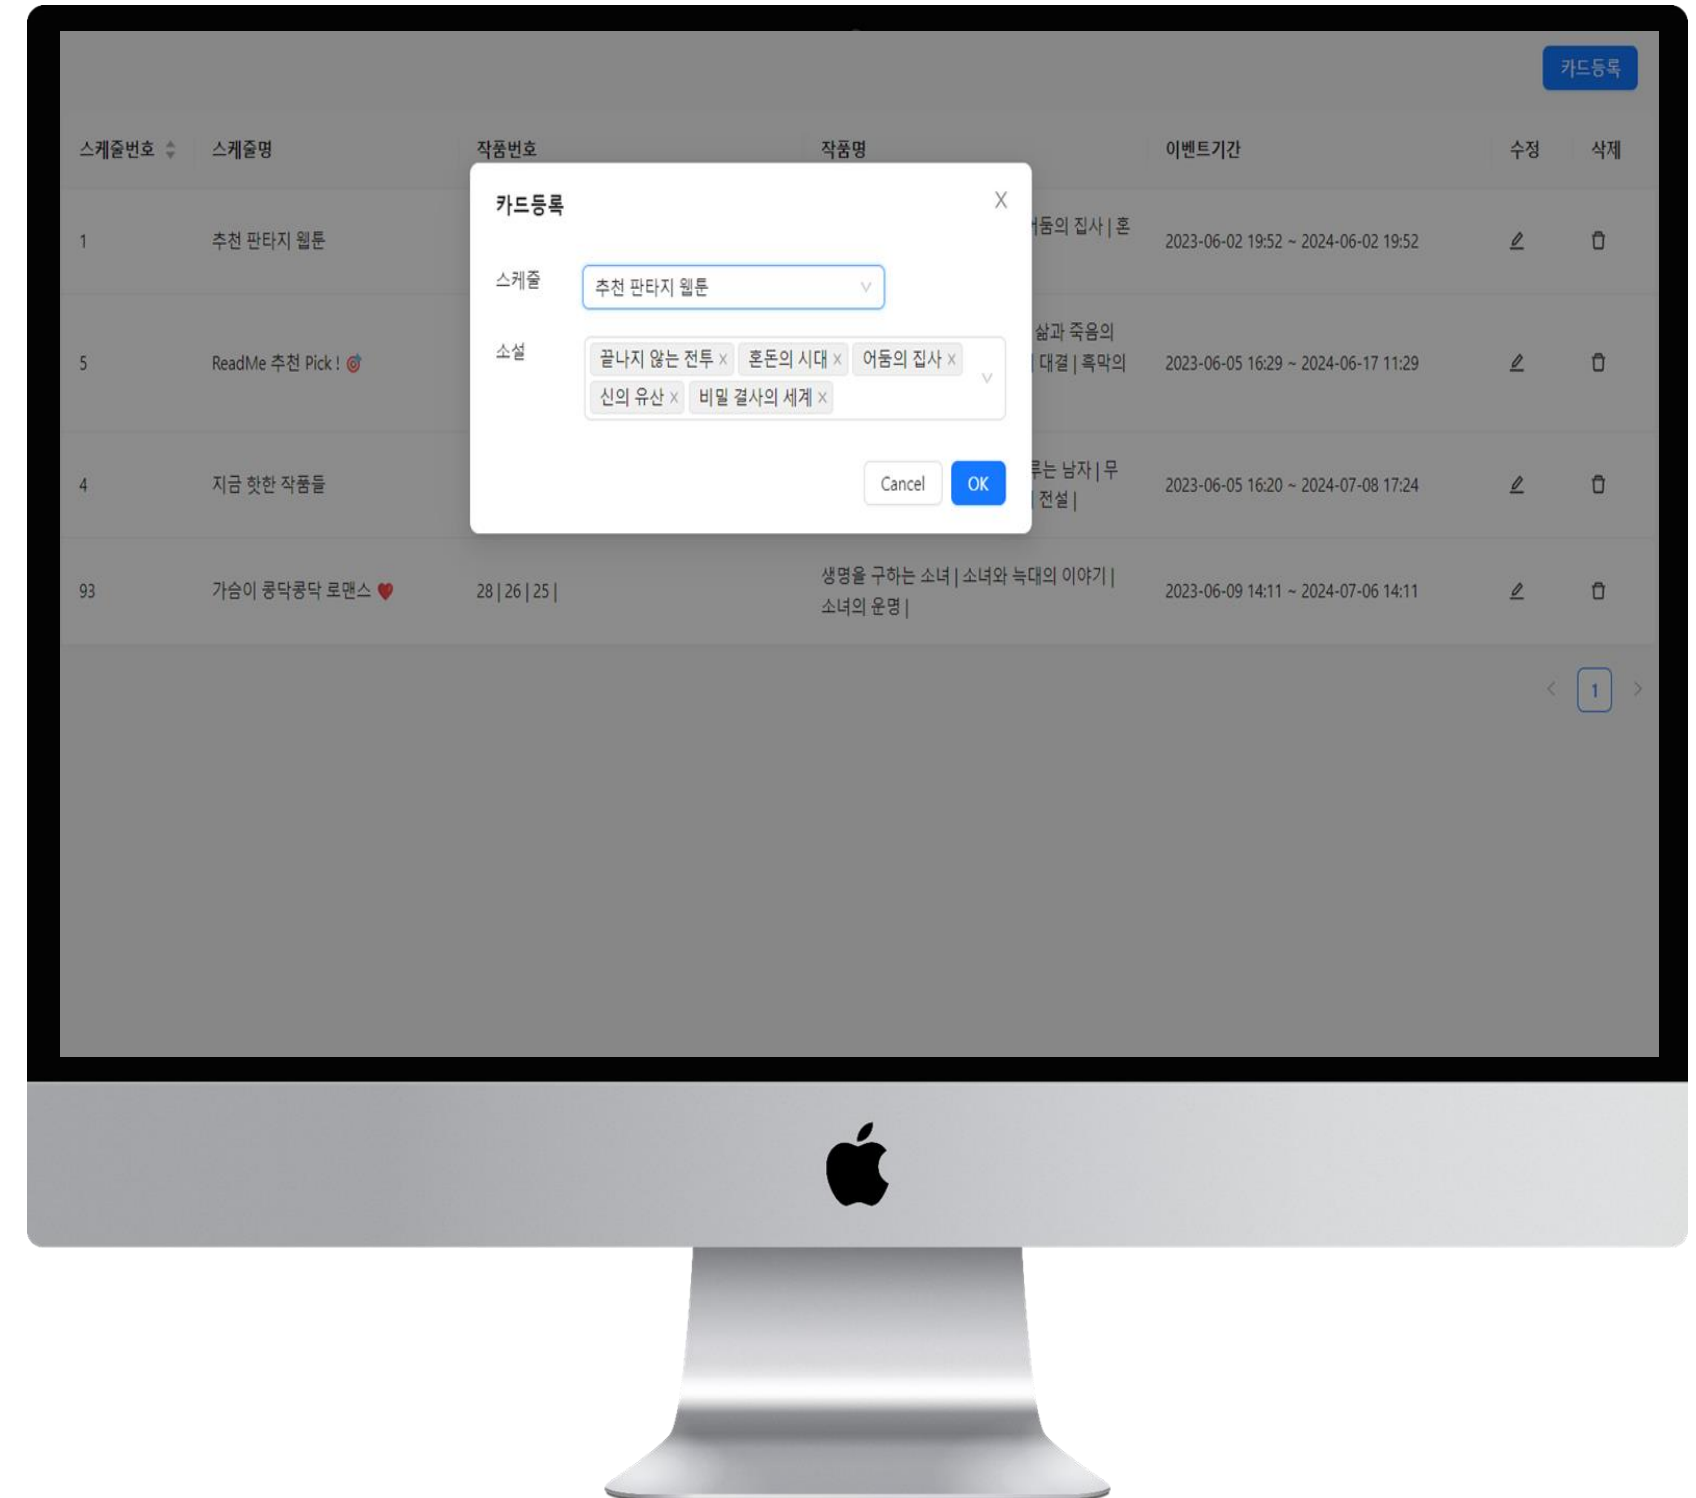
카드등록

| 스케줄번호 | 스케줄명 | 작품번호 | 작품명 | 이벤트기간 | 수정 | 삭제 |
|---|---|---|---|---|---|---|
| 1 | 추천 판타지 웹툰 | | 둠의 집사 \| 혼 | 2023-06-02 19:52 ~ 2024-06-02 19:52 | | |
| 5 | ReadMe 추천 Pick ! | | 삶과 죽음의 \| 대결 \| 흑막의 | 2023-06-05 16:29 ~ 2024-06-17 11:29 | | |
| 4 | 지금 핫한 작품들 | | 는 남자 \| 무 \| 전설 \| | 2023-06-05 16:20 ~ 2024-07-08 17:24 | | |
| 93 | 가슴이 콩닥콩닥 로맨스 | 28 \| 26 \| 25 \| | 생명을 구하는 소녀 \| 소녀와 늑대의 이야기 \| 소녀의 운명 \| | 2023-06-09 14:11 ~ 2024-07-06 14:11 | | |

1

카드등록
X
스케줄 추천 판타지 웹툰
소설 끝나지 않는 전투 × 혼돈의 시대 × 어둠의 집사 × 신의 유산 × 비밀 결사의 세계 ×
Cancel OK